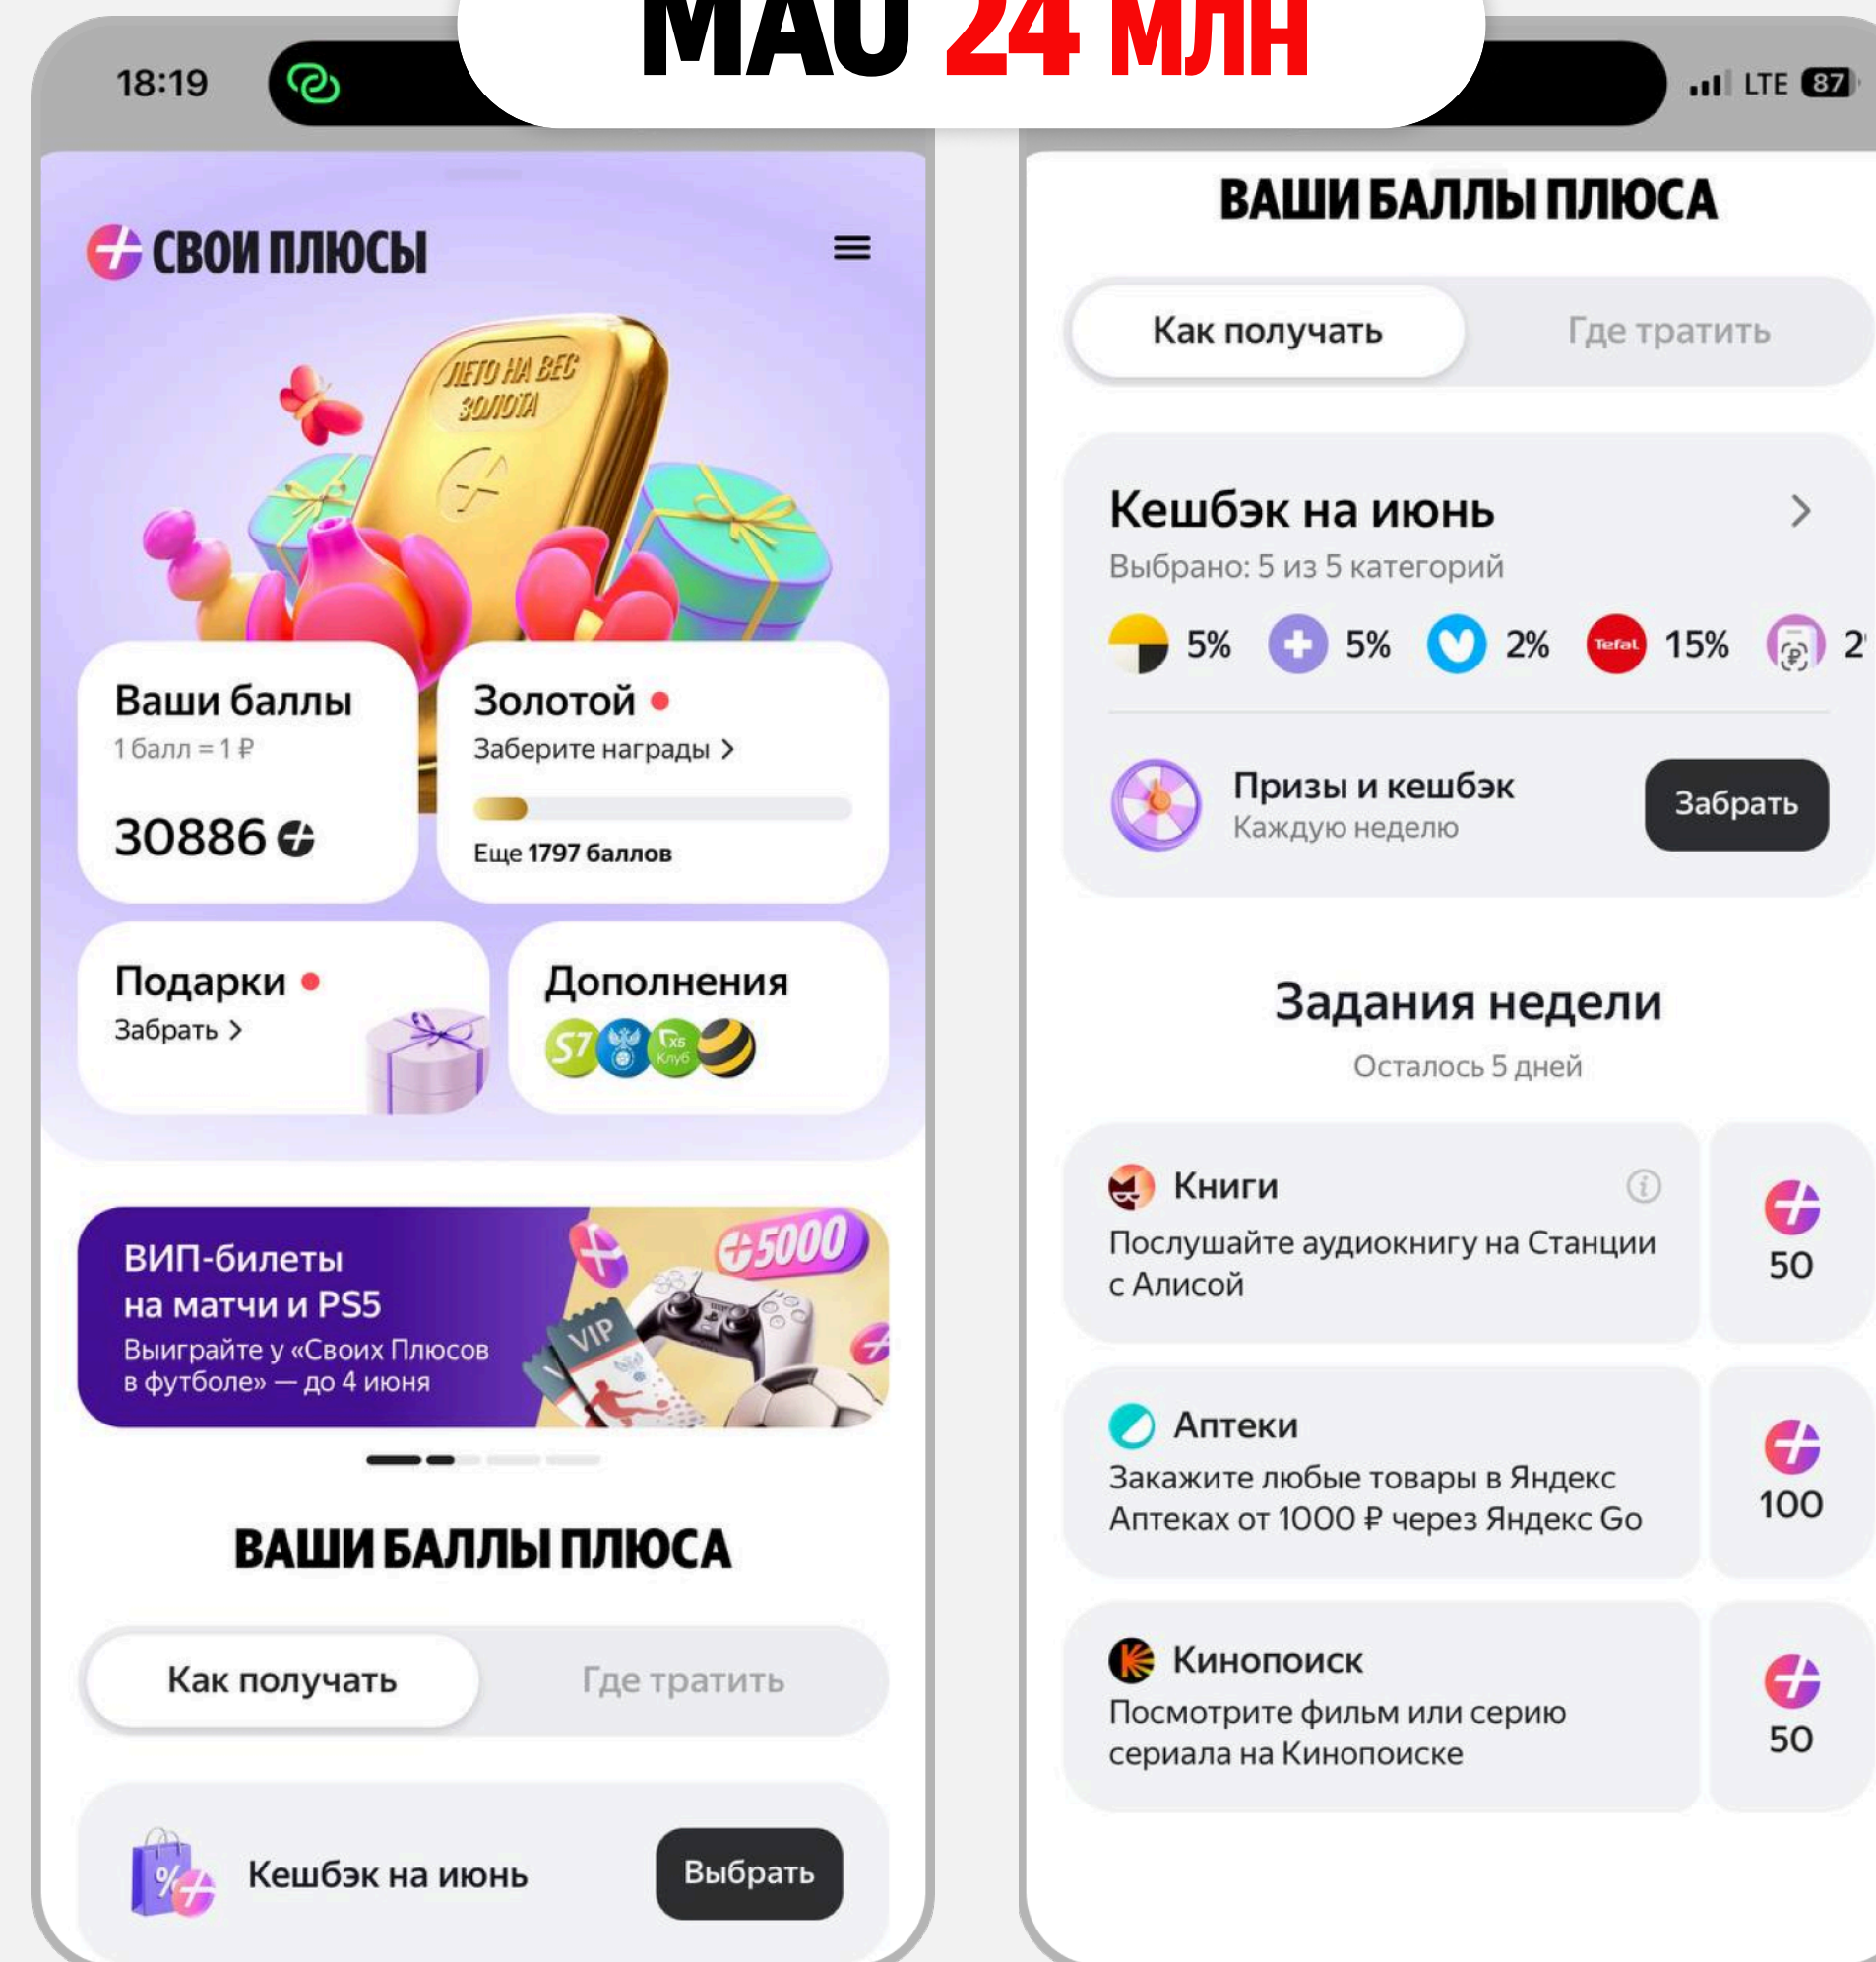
MAU 24 млн

18:19

LTE 87

СВОИ ПЛЮСЫ

ЛЕТО НА ВЕС ЗОЛОТА

Ваши баллы
1 балл = 1 ₽
30886

Золотой
Заберите награды
Еще 1797 баллов

Подарки
Забрать

Дополнения
S7 X5 Клуб

ВИП-билеты на матчи и PS5
Выиграйте у «Своих Плюсов в футболе» — до 4 июня
5000
VIP

ВАШИ БАЛЛЫ ПЛЮСА

Как получать
Где тратить

Кешбэк на июнь
Выбрать

ВАШИ БАЛЛЫ ПЛЮСА

Как получать
Где тратить

Кешбэк на июнь
Выбрано: 5 из 5 категорий
5% 5% 2% Tefal 15% 2

Призы и кешбэк
Каждую неделю
Забрать

Задания недели
Осталось 5 дней

Книги
Послушайте аудиокнигу на Станции с Алисой
50

Аптеки
Закажите любые товары в Яндекс Аптеках от 1000 ₽ через Яндекс Go
100

Кинопоиск
Посмотрите фильм или серию сериала на Кинопоиске
50